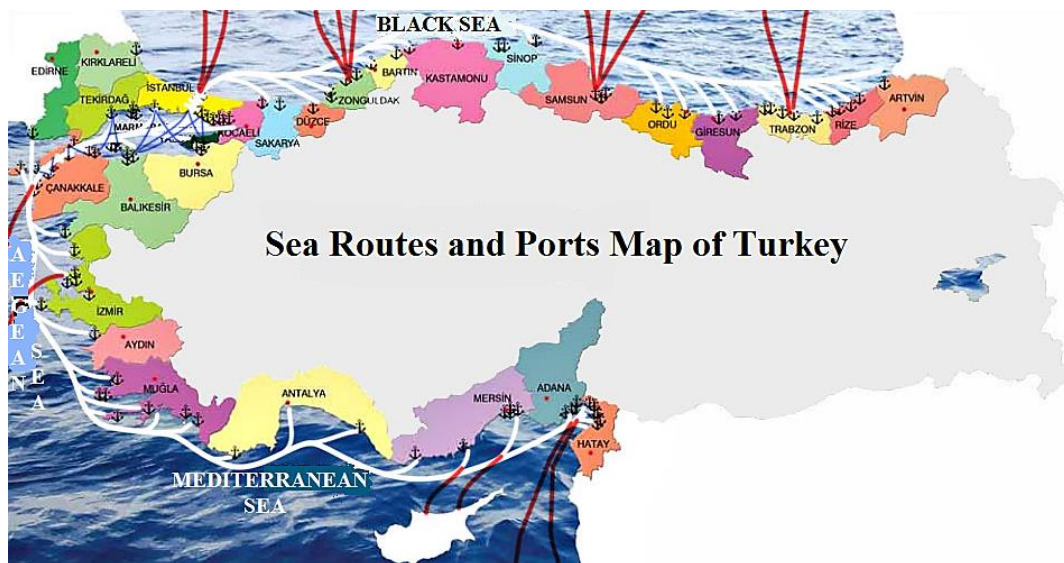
BLACK SEA

EDİRNE

KIRKLARELİ

İSTANBUL

TEKİRDAĞ

MARMARA

KOCAELİ

SAKARYA

DÜZCE

ZONGULDAK

BARTIN

KASTAMONU

SİNOP

SAMSUN

ORDU

GİRESUN

TRABZON

RİZE

ARTVİN

ÇANAKKALE

BURSA

BALIKESİR

Sea Routes and Ports Map of Turkey

AEGEAN SEA

İZMİR

AYDIN

MUĞLA

ANTALYA

MERSİN

ADANA

HATAY

MEDITERRANEAN SEA